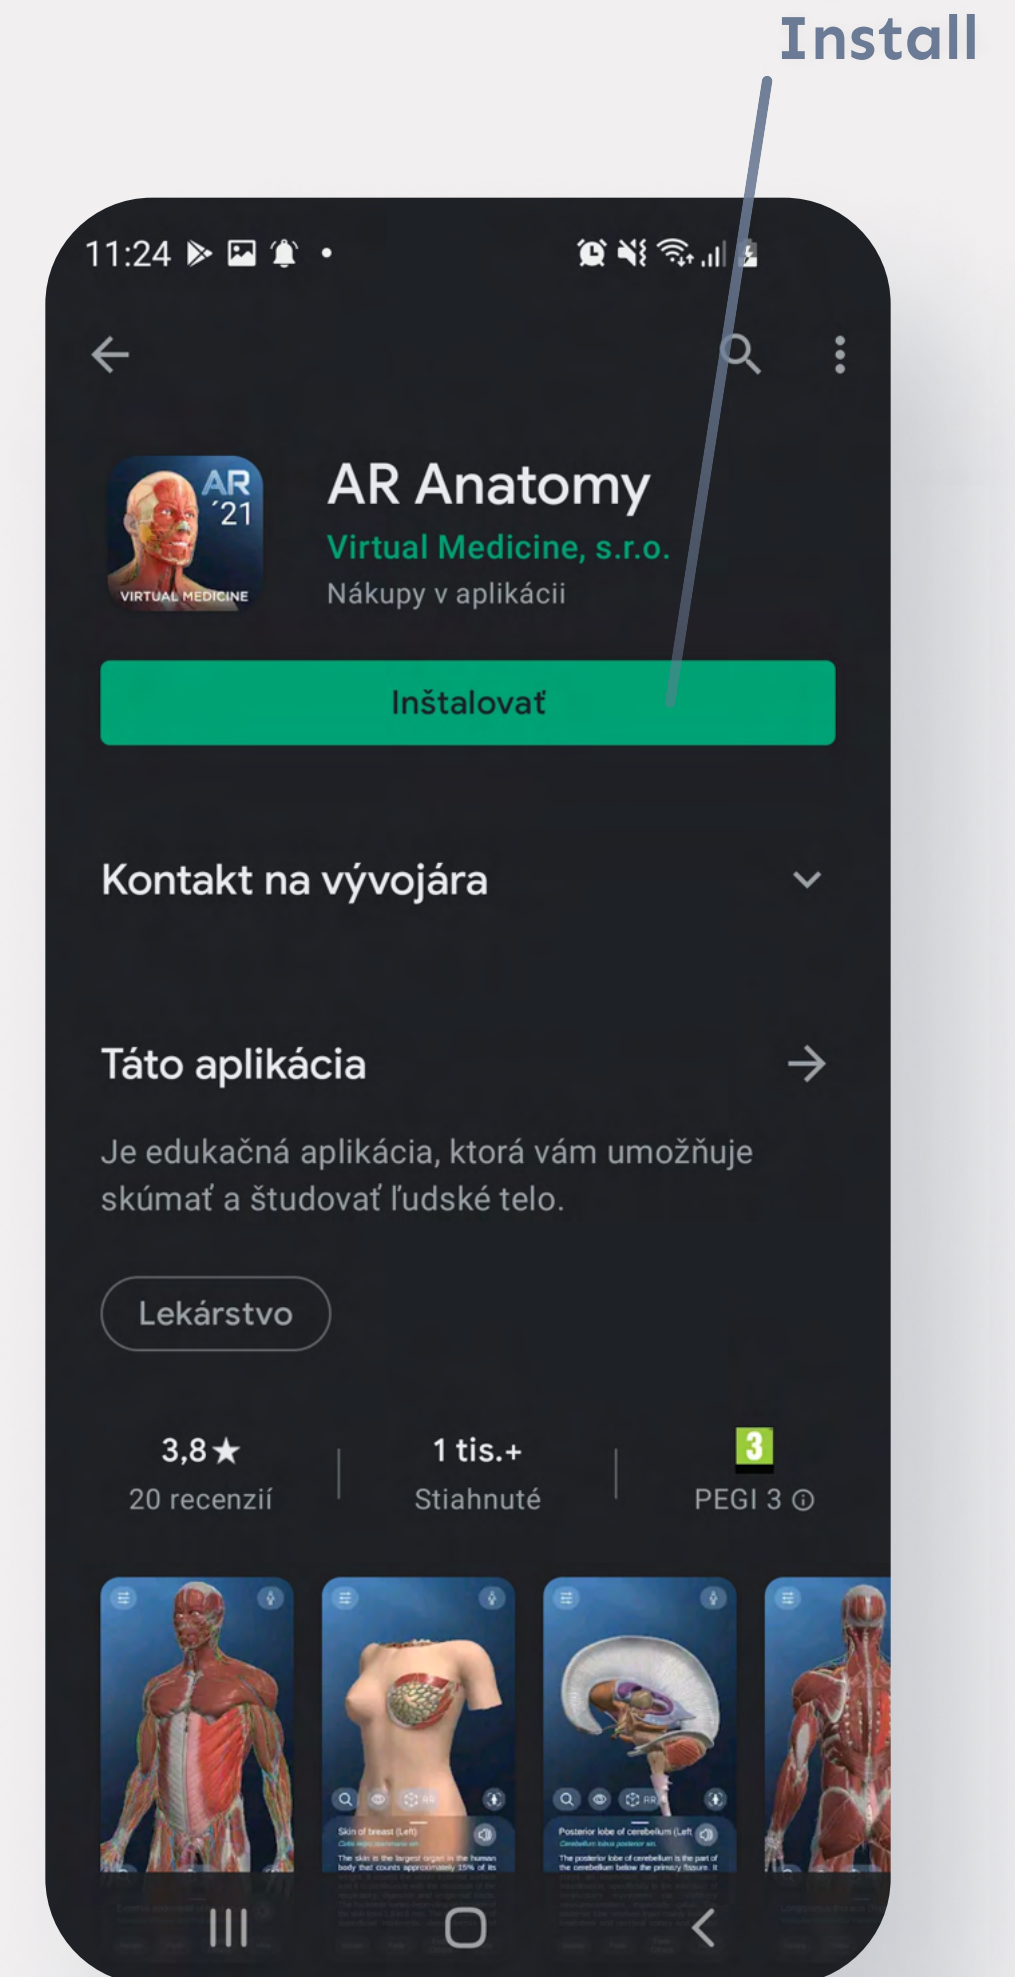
Install

11:24

AR '21
VIRTUAL MEDICINE

AR Anatomy
Virtual Medicine, s.r.o.
Nákupy v aplikácii

Inštalovať

Kontakt na vývojára

Táto aplikácia

Je edukačná aplikácia, ktorá vám umožňuje skúmať a študovať ľudské telo.

Lekárstvo

3,8★
20 recenzií

1 tis.+
Stiahnuté

3
PEGI 3

Skin of breast (Left)
Posterior lobe of cerebellum (Left)
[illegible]